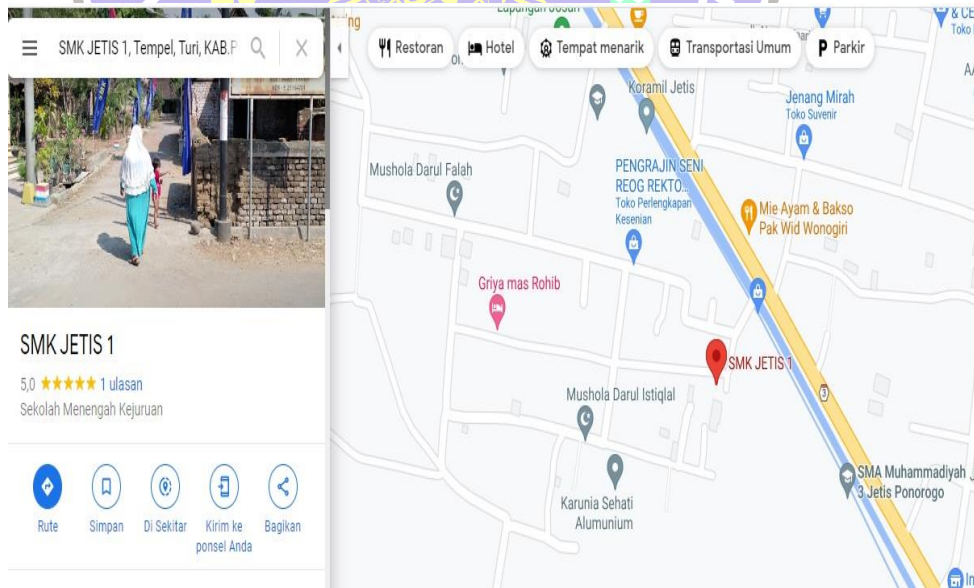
SMK JETIS 1, Tempel, Turi, KAB.F

Restoran
Hotel
Tempat menarik
Transportasi Umum
Parkir

SMK JETIS 1

5,0 ★★★★★ 1 ulasan

Sekolah Menengah Kejuruan

Rute
Simpan
Di Sekitar
Kirim ke ponsel Anda
Bagikan

Koramil Jetis
Jenang Mirah
Toko Suvenir
Mushola Darul Falah
PENGRAJIN SENI REOG REKTO...
Toko Perlengkapan Kesenian
Mie Ayam & Bakso Pak Wid Wonogiri
Griya mas Rohib
SMK JETIS 1
Mushola Darul Istiqlal
Karunia Sehati Alumunium
SMA Muhammadiyah 3 Jetis Ponorogo